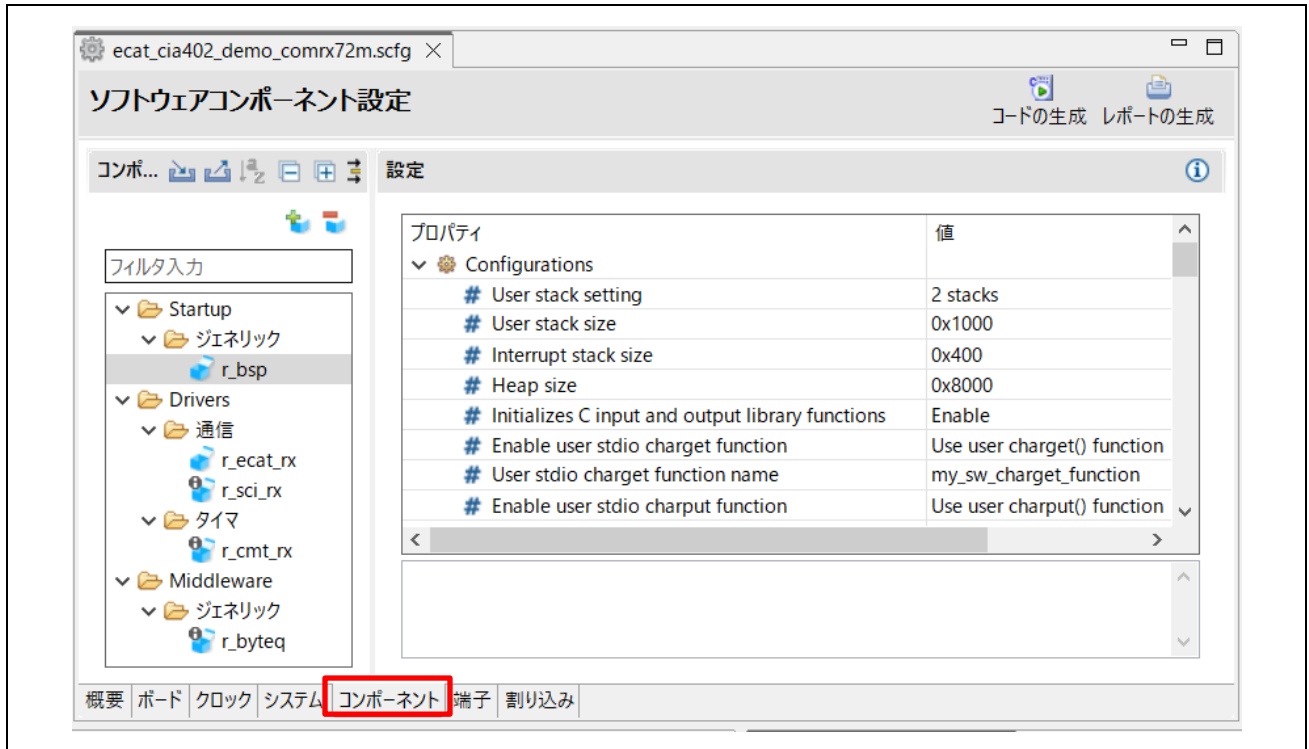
ecat_cia402_demo_comrx72m.scfg ✕

ソフトウェアコンポーネント設定

コードの生成 レポートの生成

コンポ...

設定

フィルタ入力

Startup
ジェネリック
r_bsp
Drivers
通信
r_ecat_rx
r_sci_rx
タイマ
r_cmt_rx
Middleware
ジェネリック
r_byteq

| プロパティ | 値 |
|---|---|
| Configurations | |
| User stack setting | 2 stacks |
| User stack size | 0x1000 |
| Interrupt stack size | 0x400 |
| Heap size | 0x8000 |
| Initializes C input and output library functions | Enable |
| Enable user stdio charget function | Use user charget() function |
| User stdio charget function name | my_sw_charget_function |
| Enable user stdio charput function | Use user charput() function |

概要 ボード クロック システム コンポーネント 端子 割り込み